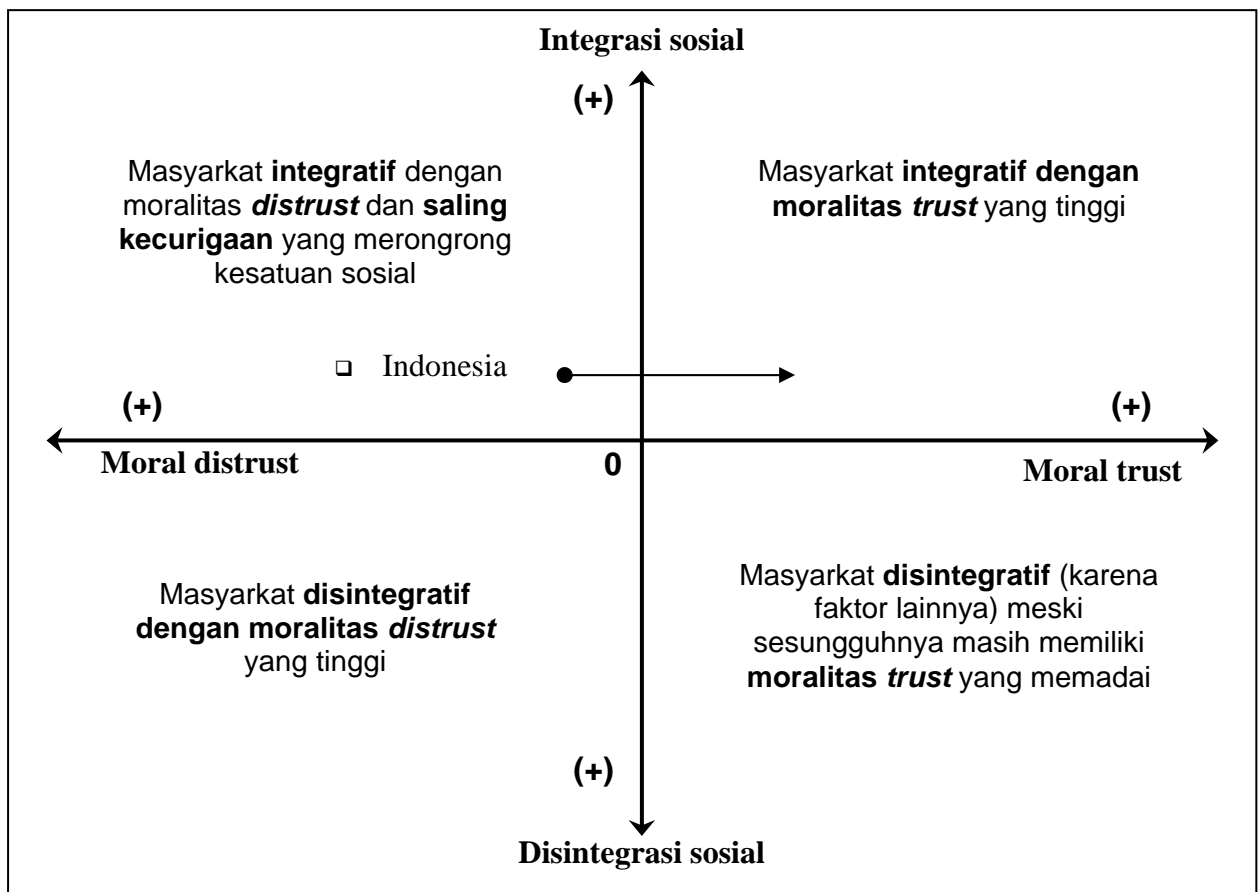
Integrasi sosial

(+)

Masyarkat integratif dengan moralitas distrust dan saling kecurigaan yang merongrong kesatuan sosial

Masyarkat integratif dengan moralitas trust yang tinggi

❑ Indonesia

(+)

(+)

Moral distrust

0

Moral trust

Masyarkat disintegratif dengan moralitas distrust yang tinggi

Masyarkat disintegratif (karena faktor lainnya) meski sesungguhnya masih memiliki moralitas trust yang memadai

(+)

Disintegrasi sosial